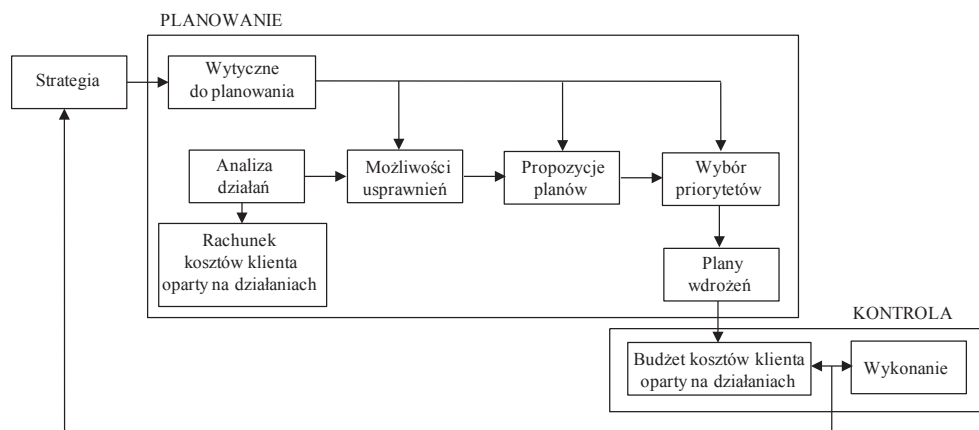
PLANOWANIE

Strategia

Wytyczne do planowania

Analiza działań

Możliwości usprawnień

Propozycje planów

Wybór priorytetów

Rachunek kosztów klienta oparty na działaniach

Plany wdrożeń

KONTROLA

Budżet kosztów klienta oparty na działaniach

Wykonanie